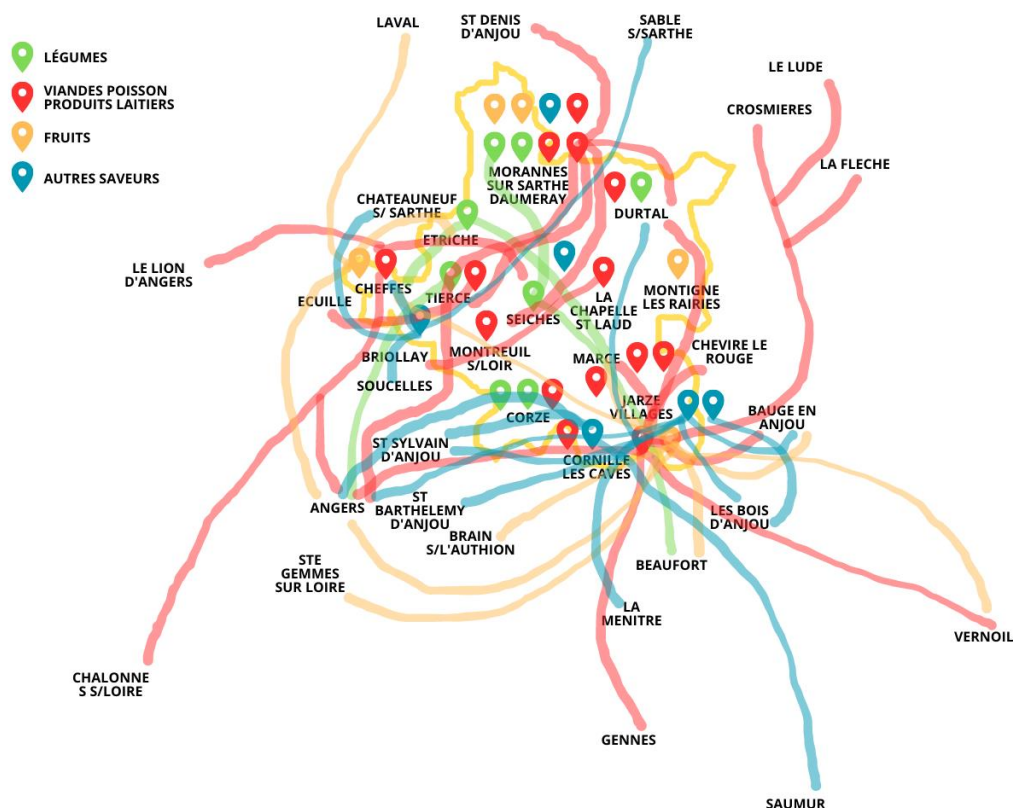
LÉGUMES
VIANDES POISSON PRODUITS LAITIERS
FRUITS
AUTRES SAVEURS

LAVAL
ST DENIS D'ANJOU
SABLE S/SARTHE
LE LUDE
CROSMIERES
LA FLECHE
MORANNES SUR SARTHE DAUMERAY
DURTAL
CHATEAUNEUF S/ SARTHE
ETRICHE
LE LION D'ANGERS
CHEFFES
TIERCE
ECUILLE
LA CHAPELLE ST LAUD
MONTIGNE LES RAIRIES
SEICHES
MONTREUIL S/LOIR
BRIOLLAY
MARCE
CHEVIRE LE ROUGE
SOUCELLES
CORZE
JARZE VILLAGES
BAUGE EN ANJOU
ST SYLVAIN D'ANJOU
CORNILLE LES CAVES
ANGERS
ST BARTHELEMY D'ANJOU
LES BOIS D'ANJOU
BRAIN S/L'AUTHION
STE GEMMES SUR LOIRE
BEAUFORT
LA MENITRE
VERNOIL
CHALONNE S S/LOIRE
GENNES
SAUMUR